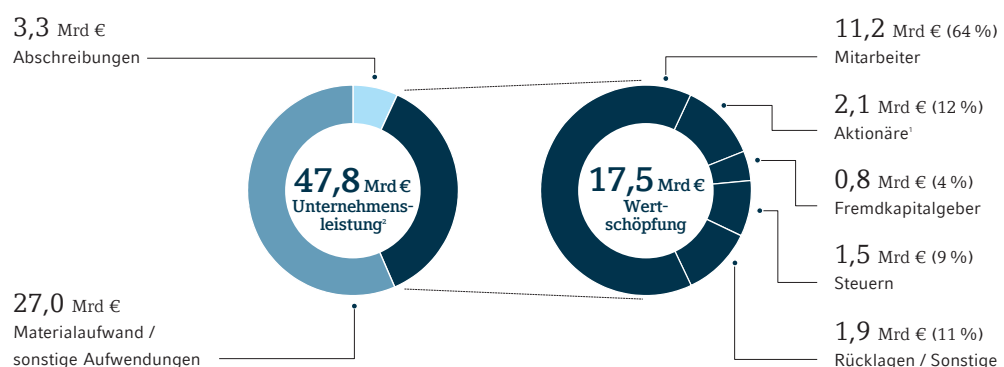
3,3 Mrd €
Abschreibungen

27,0 Mrd €
Materialaufwand / sonstige Aufwendungen

47,8 Mrd €
Unternehmensleistung²

17,5 Mrd €
Wertschöpfung

11,2 Mrd € (64 %)
Mitarbeiter

2,1 Mrd € (12 %)
Aktionäre¹

0,8 Mrd € (4 %)
Fremdkapitalgeber

1,5 Mrd € (9 %)
Steuern

1,9 Mrd € (11 %)
Rücklagen / Sonstige